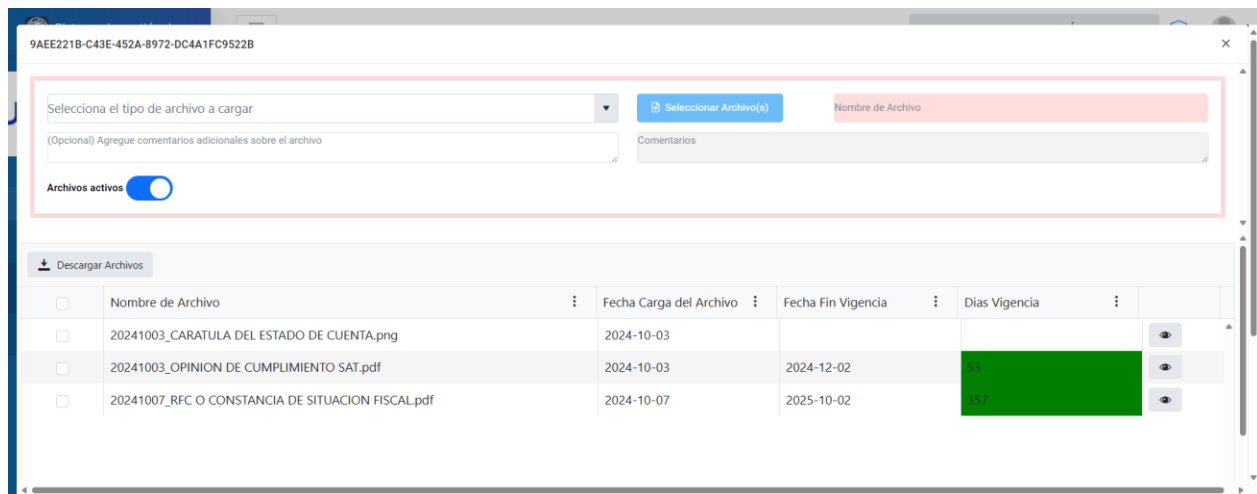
9AEE221B-C43E-452A-8972-DC4A1FC9522B

×

Selecciona el tipo de archivo a cargar

Seleccionar Archivo(s)

Nombre de Archivo

(Opcional) Agregue comentarios adicionales sobre el archivo

Comentarios

Archivos activos

Descargar Archivos

| | Nombre de Archivo | Fecha Carga del Archivo | Fecha Fin Vigencia | Dias Vigencia | |
|---|---|---|---|---|---|
| | 20241003_CARATULA DEL ESTADO DE CUENTA.png | 2024-10-03 | | | |
| | 20241003_OPINION DE CUMPLIMIENTO SAT.pdf | 2024-10-03 | 2024-12-02 | 53 | |
| | 20241007_RFC O CONSTANCIA DE SITUACION FISCAL.pdf | 2024-10-07 | 2025-10-02 | 357 | |